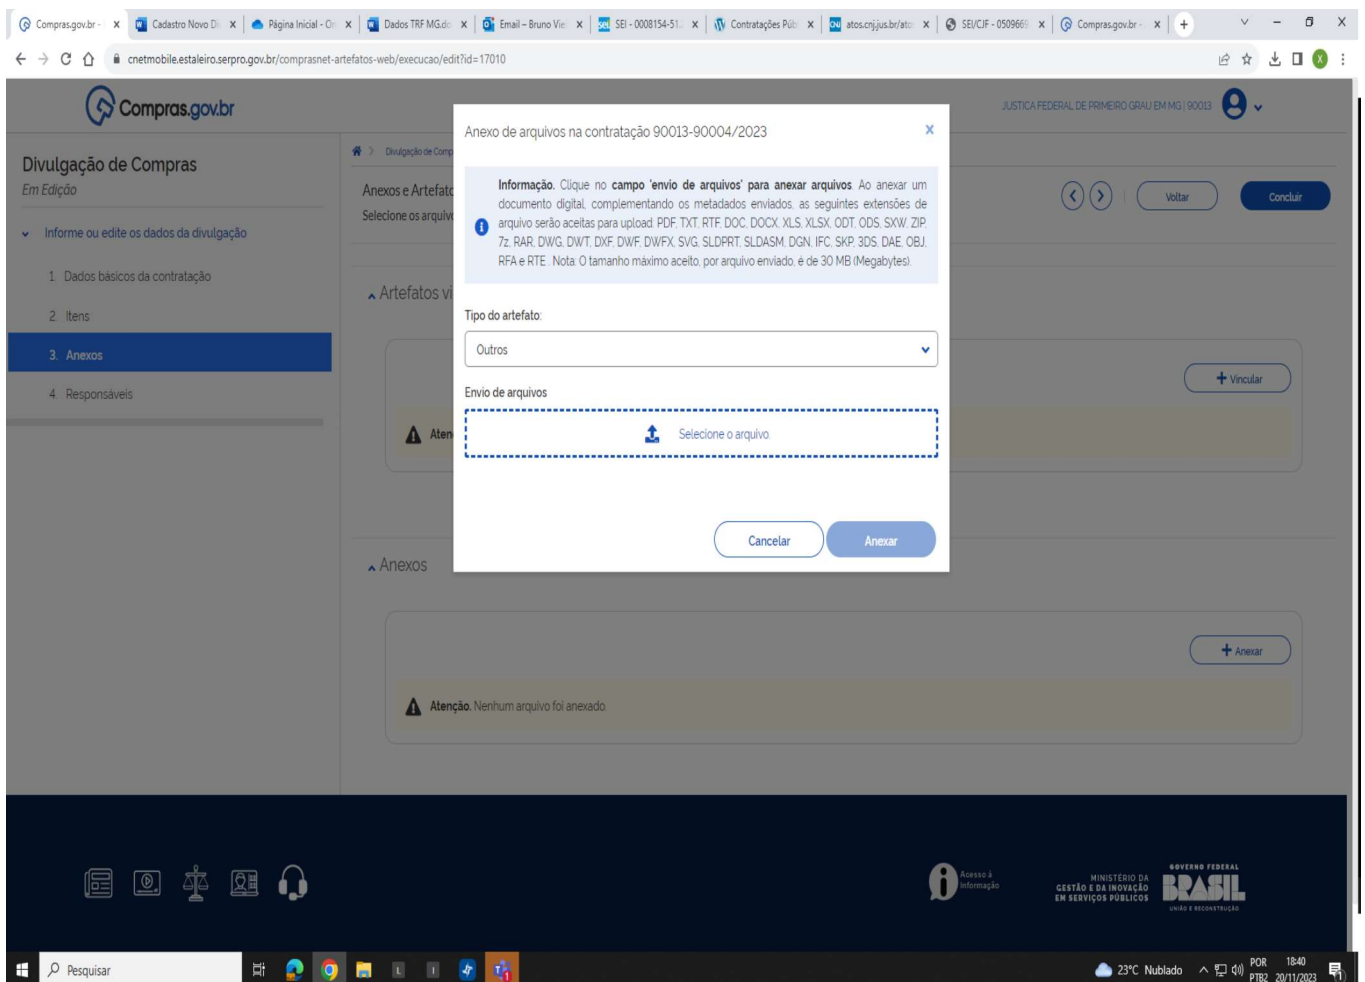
Compras.gov.br - x | Cadastro Novo D x | Página Inicial - O x | Dados TRF MG.d x | Email – Bruno Vie x | SEI - 0008154-51. x | Contratações Púb x | atos.cnj.jus.br/at x | SEI/CJF - 050966 x | Compras.gov.br - x | +

cnetmobile.estaleiro.serpro.gov.br/comprasnet-artefatos-web/execucao/edit?id=17010

Compras.gov.br

JUSTICA FEDERAL DE PRIMEIRO GRAU EM MG | 90013

Divulgação de Compras
Em Edição

Informe ou edite os dados da divulgação

1. Dados básicos da contratação
2. Itens
3. Anexos
4. Responsáveis

Divulgação de Comp

Anexos e Artefat
Selecione os arquiv

Voltar
Concluir

Artefatos vi

Vincular

Aten

Anexos

Anexar

Atenção. Nenhum arquivo foi anexado.

Anexo de arquivos na contratação 90013-90004/2023

Informação. Clique no campo 'envio de arquivos' para anexar arquivos. Ao anexar um documento digital, complementando os metadados enviados, as seguintes extensões de arquivo serão aceitas para upload: PDF, TXT, RTF, DOC, DOCX, XLS, XLSX, ODT, ODS, SXW, ZIP, 7z, RAR, DWG, DWT, DXF, DWF, DWFX, SVG, SLDPRT, SLDASM, DGN, IFC, SKP, 3DS, DAE, OBJ, RFA e RTE. Nota: O tamanho máximo aceito, por arquivo enviado, é de 30 MB (Megabytes).

Tipo do artefato:
Outros

Envio de arquivos
Selecione o arquivo

Cancelar
Anexar

Acesso à Informação

MINISTÉRIO DA GESTÃO E DA INOVAÇÃO EM SERVIÇOS PÚBLICOS

GOVERNO FEDERAL
BRASIL
UNIÃO E RECONSTRUÇÃO

Pesquisar

23°C Nublado
POR PTB2
18:40
20/11/2023